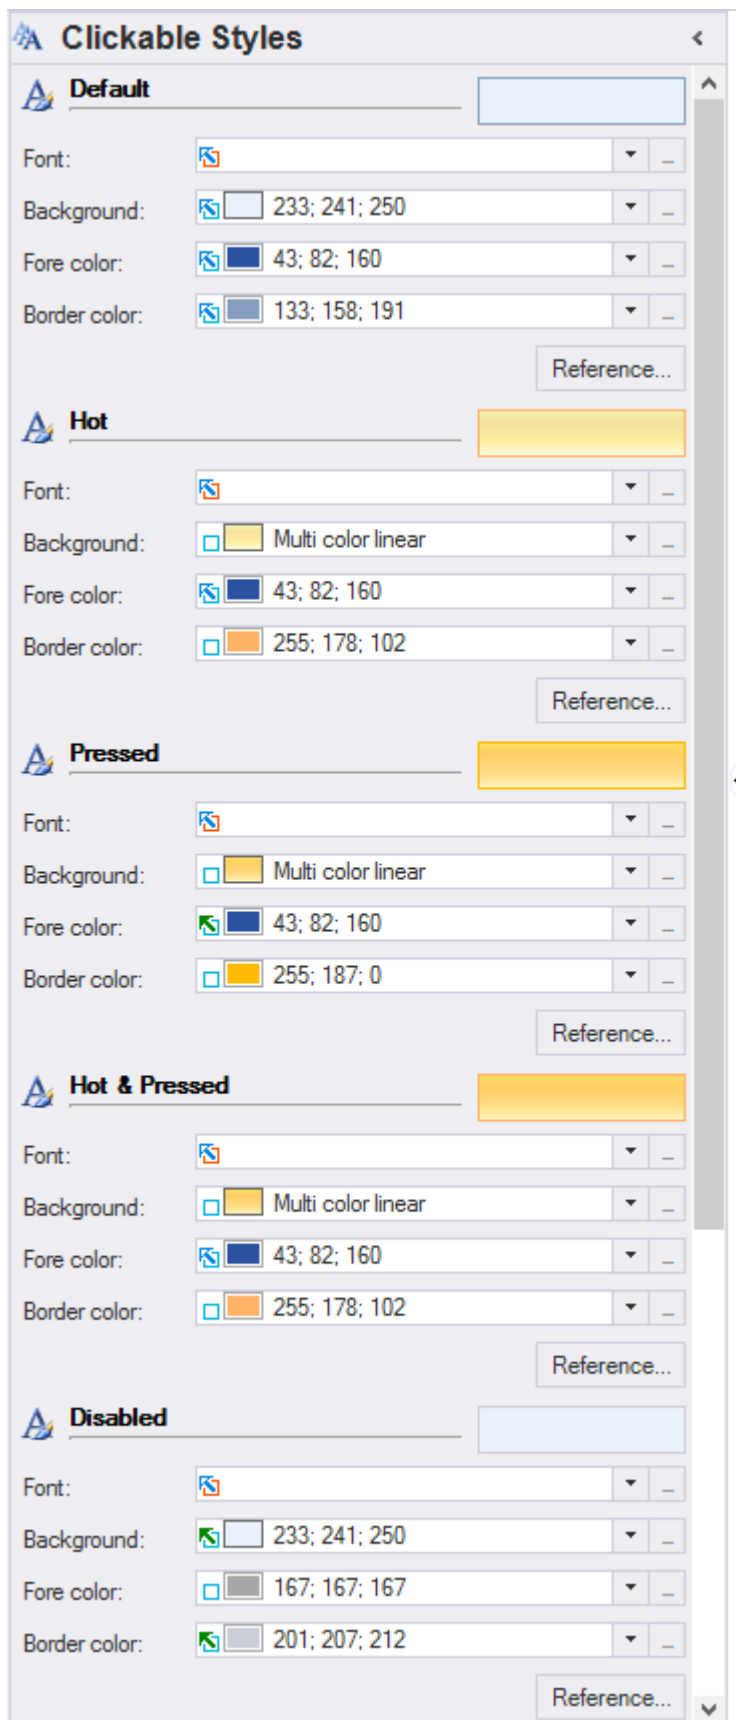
Clickable Styles

Default

Font:

Background: 233; 241; 250

Fore color: 43; 82; 160

Border color: 133; 158; 191

Reference...

Hot

Font:

Background: Multi color linear

Fore color: 43; 82; 160

Border color: 255; 178; 102

Reference...

Pressed

Font:

Background: Multi color linear

Fore color: 43; 82; 160

Border color: 255; 187; 0

Reference...

Hot & Pressed

Font:

Background: Multi color linear

Fore color: 43; 82; 160

Border color: 255; 178; 102

Reference...

Disabled

Font:

Background: 233; 241; 250

Fore color: 167; 167; 167

Border color: 201; 207; 212

Reference...